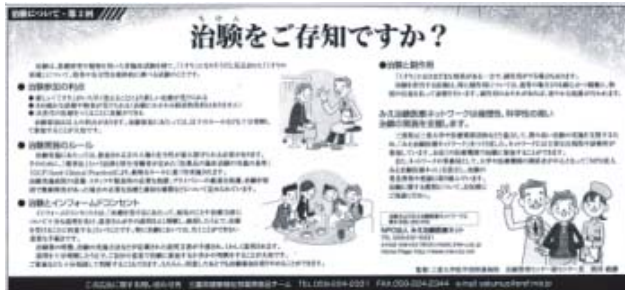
治験について・第1回

治験をご存知ですか？

● 治験参加の利点

● 治験実施のルール

● 治験とインフォームドコンセント

● 治験と副作用

みえ治験医療ネットワークは病院を、科学的に、治験の推進を目指します。

NPO法人 みえ治験医療ネット

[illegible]